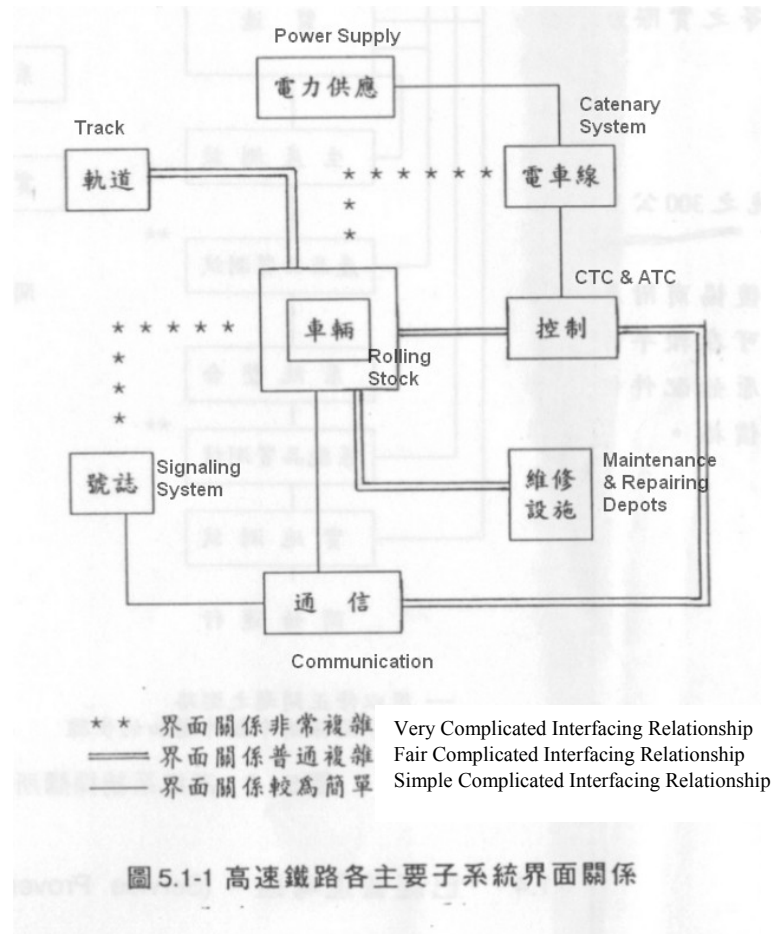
Power Supply
電力供應

Track
軌道

Catenary System
電車線

CTC & ATC
控制

車輛
Rolling Stock

號誌
Signaling System

維修設施
Maintenance & Repairing Depots

通信
Communication

★ ★ 界面關係非常複雜 Very Complicated Interfacing Relationship
界面關係普通複雜 Fair Complicated Interfacing Relationship
界面關係較為簡單 Simple Complicated Interfacing Relationship

圖5.1-1 高速鐵路各主要子系統界面關係